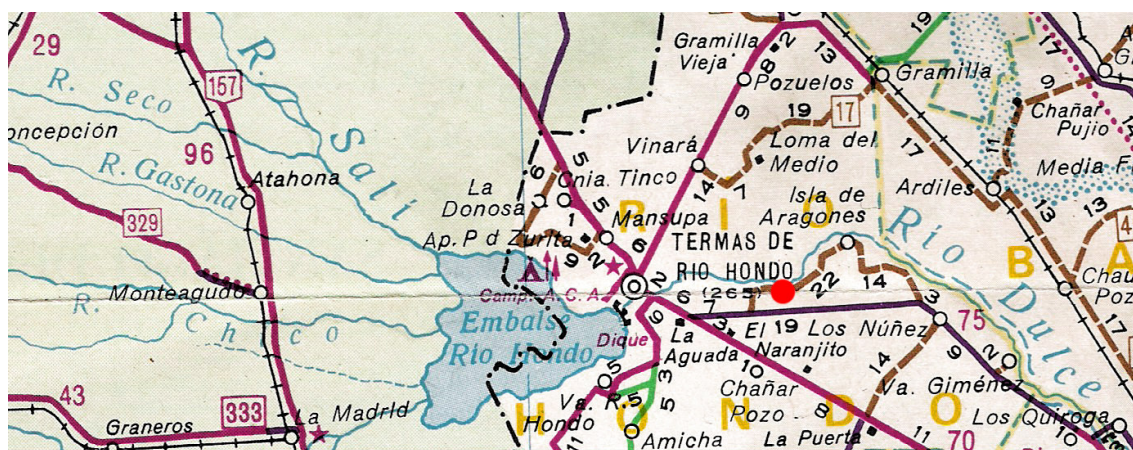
29
R. Seco
157
R. Salí
oncepción
96
R. Gastona
Atahona
329
Monteagudo
R. Chico
43
Graneros
333
La Madrid
La Donosa
Cnia. Tinco
Ap. P d Zurita
Mansupa
Camp. A.C.A.
Embalse Rio Hondo
Dique
Gramilla Vieja
Pozuelos
Gramilla
Vinará
Loma del Medio
19
17
Isla de Aragones
TERMAS DE RIO HONDO
6 (265)
22
14
La Aguada
El Naranjito
Los Núñez
75
Chañar Pozo
Va. Giménez
Va. R. Hondo
Amicha
La Puerta
Los Quiroga
70
Ardiles
Chañar Pujio
Media F
Río Dulce
Chau Poz
R I O
H O N D O
B A